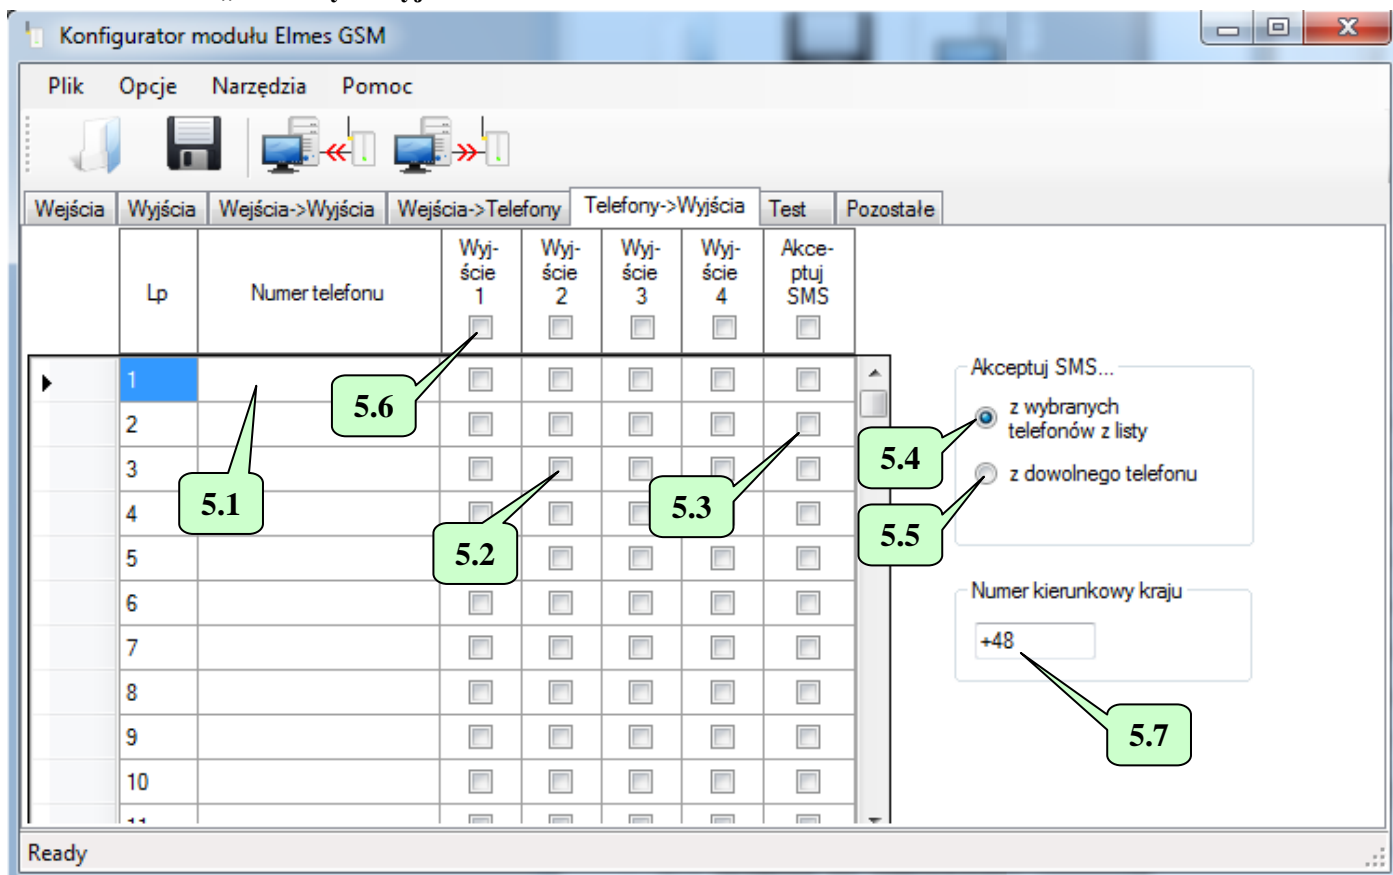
Konfigurator modułu Elmes GSM

Plik Opcje Narzędzia Pomoc

Wejścia | Wyjścia | Wejścia->Wyjścia | Wejścia->Telefony | Telefony->Wyjścia | Test | Pozostałe

| Lp | Numer telefonu | Wyjście 1 | Wyjście 2 | Wyjście 3 | Wyjście 4 | Akceptuj SMS |
|---|---|---|---|---|---|---|
| 1 | | | | | | |
| 2 | | | | | | |
| 3 | | | | | | |
| 4 | | | | | | |
| 5 | | | | | | |
| 6 | | | | | | |
| 7 | | | | | | |
| 8 | | | | | | |
| 9 | | | | | | |
| 10 | | | | | | |

5.6
5.1
5.2
5.3

Akceptuj SMS...
z wybranych telefonów z listy
z dowolnego telefonu

5.4
5.5

Numer kierunkowy kraju
+48

5.7

Ready